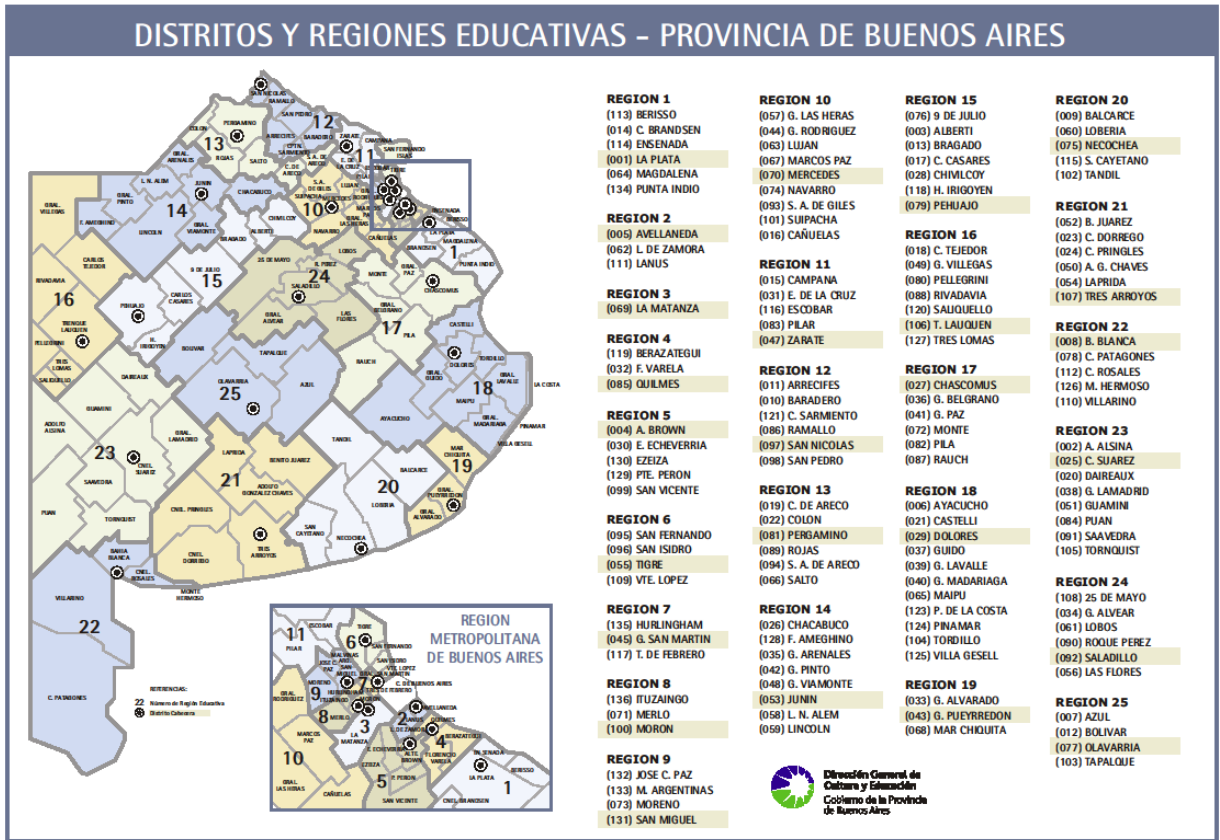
DISTRITOS Y REGIONES EDUCATIVAS - PROVINCIA DE BUENOS AIRES

REGION 1
(113) BERISSO
(014) C. BRANDSEN
(114) ENSENADA
(001) LA PLATA
(064) MAGDALENA
(134) PUNTA INDIO

REGION 2
(005) AVELLANEDA
(062) L. DE ZAMORA
(111) LANUS

REGION 3
(069) LA MATANZA

REGION 4
(119) BERAZATEGUI
(032) F. VARELA
(085) QUILMES

REGION 5
(004) A. BROWN
(030) E. ECHEVERRIA
(130) EZEIZA
(129) PTE. PERON
(099) SAN VICENTE

REGION 6
(095) SAN FERNANDO
(096) SAN ISIDRO
(055) TIGRE
(109) VTE. LOPEZ

REGION 7
(135) HURLINGHAM
(045) G. SAN MARTIN
(117) T. DE FEBRERO

REGION 8
(136) ITUZAINGO
(071) MERLO
(100) MORON

REGION 9
(132) JOSE C. PAZ
(133) M. ARGENTINAS
(073) MORENO
(131) SAN MIGUEL

REGION 10
(057) G. LAS HERAS
(044) G. RODRIGUEZ
(063) LUJAN
(067) MARCOS PAZ
(070) MERCEDES
(074) NAVARRO
(093) S. A. DE GILES
(101) SUIPACHA
(016) CAÑUELAS

REGION 11
(015) CAMPANA
(031) E. DE LA CRUZ
(116) ESCOBAR
(083) PILAR
(047) ZARATE

REGION 12
(011) ARRECIFES
(010) BARADERO
(121) C. SARMIENTO
(086) RAMALLO
(097) SAN NICOLAS
(098) SAN PEDRO

REGION 13
(019) C. DE ARECO
(022) COLON
(081) PERGAMINO
(089) ROJAS
(094) S. A. DE ARECO
(066) SALTO

REGION 14
(026) CHACABUCO
(128) F. AMEGHINO
(035) G. ARENALES
(042) G. PINTO
(048) G. VIAMONTE
(053) JUNIN
(058) L. N. ALEM
(059) LINCOLN

REGION 15
(076) 9 DE JULIO
(003) ALBERTI
(013) BRAGADO
(017) C. CASARES
(028) CHIVILCOY
(118) H. IRIGOYEN
(079) PEHUAJO

REGION 16
(018) C. TEJEDOR
(049) G. VILLEGAS
(080) PELLEGRINI
(088) RIVADAVIA
(120) SALIQUELLO
(106) T. LAUQUEN
(127) TRES LOMAS

REGION 17
(027) CHASCOMUS
(036) G. BELGRANO
(041) G. PAZ
(072) MONTE
(082) PILA
(087) RAUCH

REGION 18
(006) AYACUCHO
(021) CASTELLI
(029) DOLORES
(037) GUIDO
(039) G. LAVALLE
(040) G. MADARIAGA
(065) MAIPU
(123) P. DE LA COSTA
(124) PINAMAR
(104) TORDILLO
(125) VILLA GESELL

REGION 19
(033) G. ALVARADO
(043) G. PUEYRREDON
(068) MAR CHIQUITA

REGION 20
(009) BALCARCE
(060) LOBERIA
(075) NECOCHEA
(115) S. CAYETANO
(102) TANDIL

REGION 21
(052) B. JUAREZ
(023) C. DORREGO
(024) C. PRINGLES
(050) A. G. CHAVES
(054) LAPRIDA
(107) TRES ARROYOS

REGION 22
(008) B. BLANCA
(078) C. PATAGONES
(112) C. ROSALES
(126) M. HERMOSO
(110) VILLARINO

REGION 23
(002) A. ALSINA
(025) C. SUAREZ
(020) DAIREAUX
(038) G. LAMADRID
(051) GUAMINI
(084) PUAN
(091) SAAVEDRA
(105) TORNQUIST

REGION 24
(108) 25 DE MAYO
(034) G. ALVEAR
(061) LOBOS
(090) ROQUE PEREZ
(092) SALADILLO
(056) LAS FLORES

REGION 25
(007) AZUL
(012) BOLIVAR
(077) OLAVARRIA
(103) TAPALQUE

REGION METROPOLITANA DE BUENOS AIRES

REFERENCIAS:
22 Número de Región Educativa
Distrito Cabecera

Dirección General de Cultura y Educación
Gobierno de la Provincia de Buenos Aires